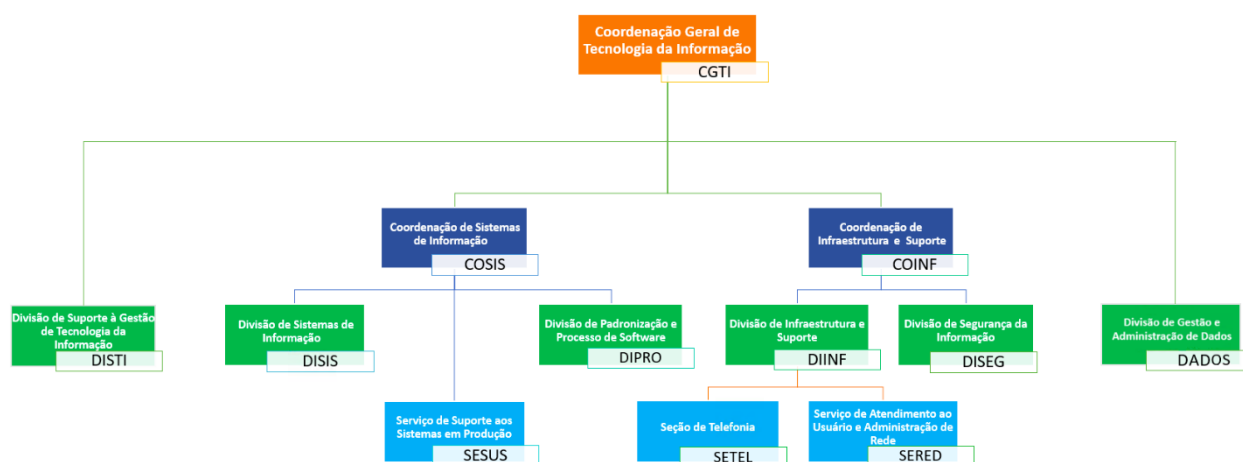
Coordenação Geral de Tecnologia da Informação
CGTI

Divisão de Suporte à Gestão de Tecnologia da Informação
DISTI

Coordenação de Sistemas de Informação
COSIS

Divisão de Sistemas de Informação
DISIS

Divisão de Padronização e Processo de Software
DIPRO

Serviço de Suporte aos Sistemas em Produção
SESUS

Coordenação de Infraestrutura e Suporte
COINF

Divisão de Infraestrutura e Suporte
DIINF

Divisão de Segurança da Informação
DISEG

Seção de Telefonia
SETEL

Serviço de Atendimento ao Usuário e Administração de Rede
SERED

Divisão de Gestão e Administração de Dados
DADOS